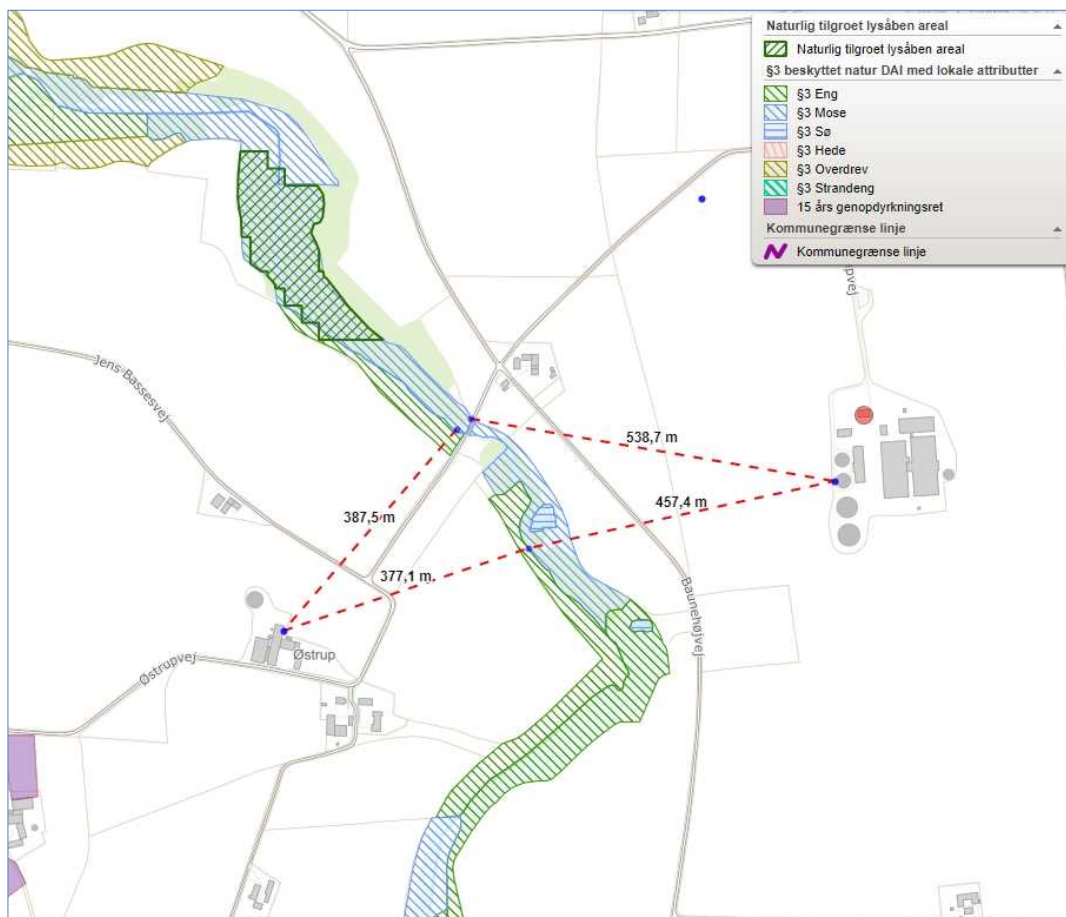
Naturlig tilgroet lysåben areal
Naturlig tilgroet lysåben areal
§3 beskyttet natur DAI med lokale attributter
§3 Eng
§3 Mose
§3 Sø
§3 Hede
§3 Overdrev
§3 Strandeng
15 års genopdyrkningsret
Kommunegrænse linje
Kommunegrænse linje

Jens-Bassesvej
538,7 m
457,4 m
387,5 m
377,1 m
Østrupvej
Østrup
Baunehøjvej
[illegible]pvej